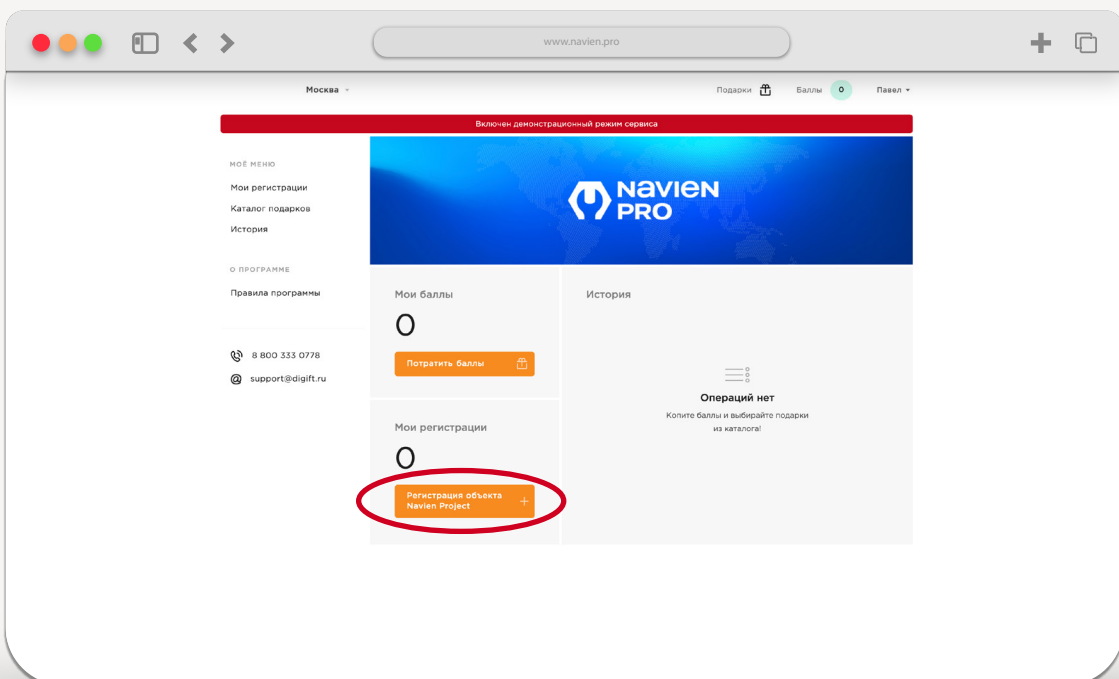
www.navien.pro

Москва

Подарки Баллы 0 Павел

Включен демонстрационный режим сервиса

МОЁ МЕНЮ

Мои регистрации

Каталог подарков

История

О ПРОГРАММЕ

Правила программы

8 800 333 0778

support@digift.ru

NAVIEN PRO

Мои баллы

0

Потратить баллы

Мои регистрации

0

Регистрация объекта Navien Project

История

Операций нет

Копите баллы и выбирайте подарки из каталога!